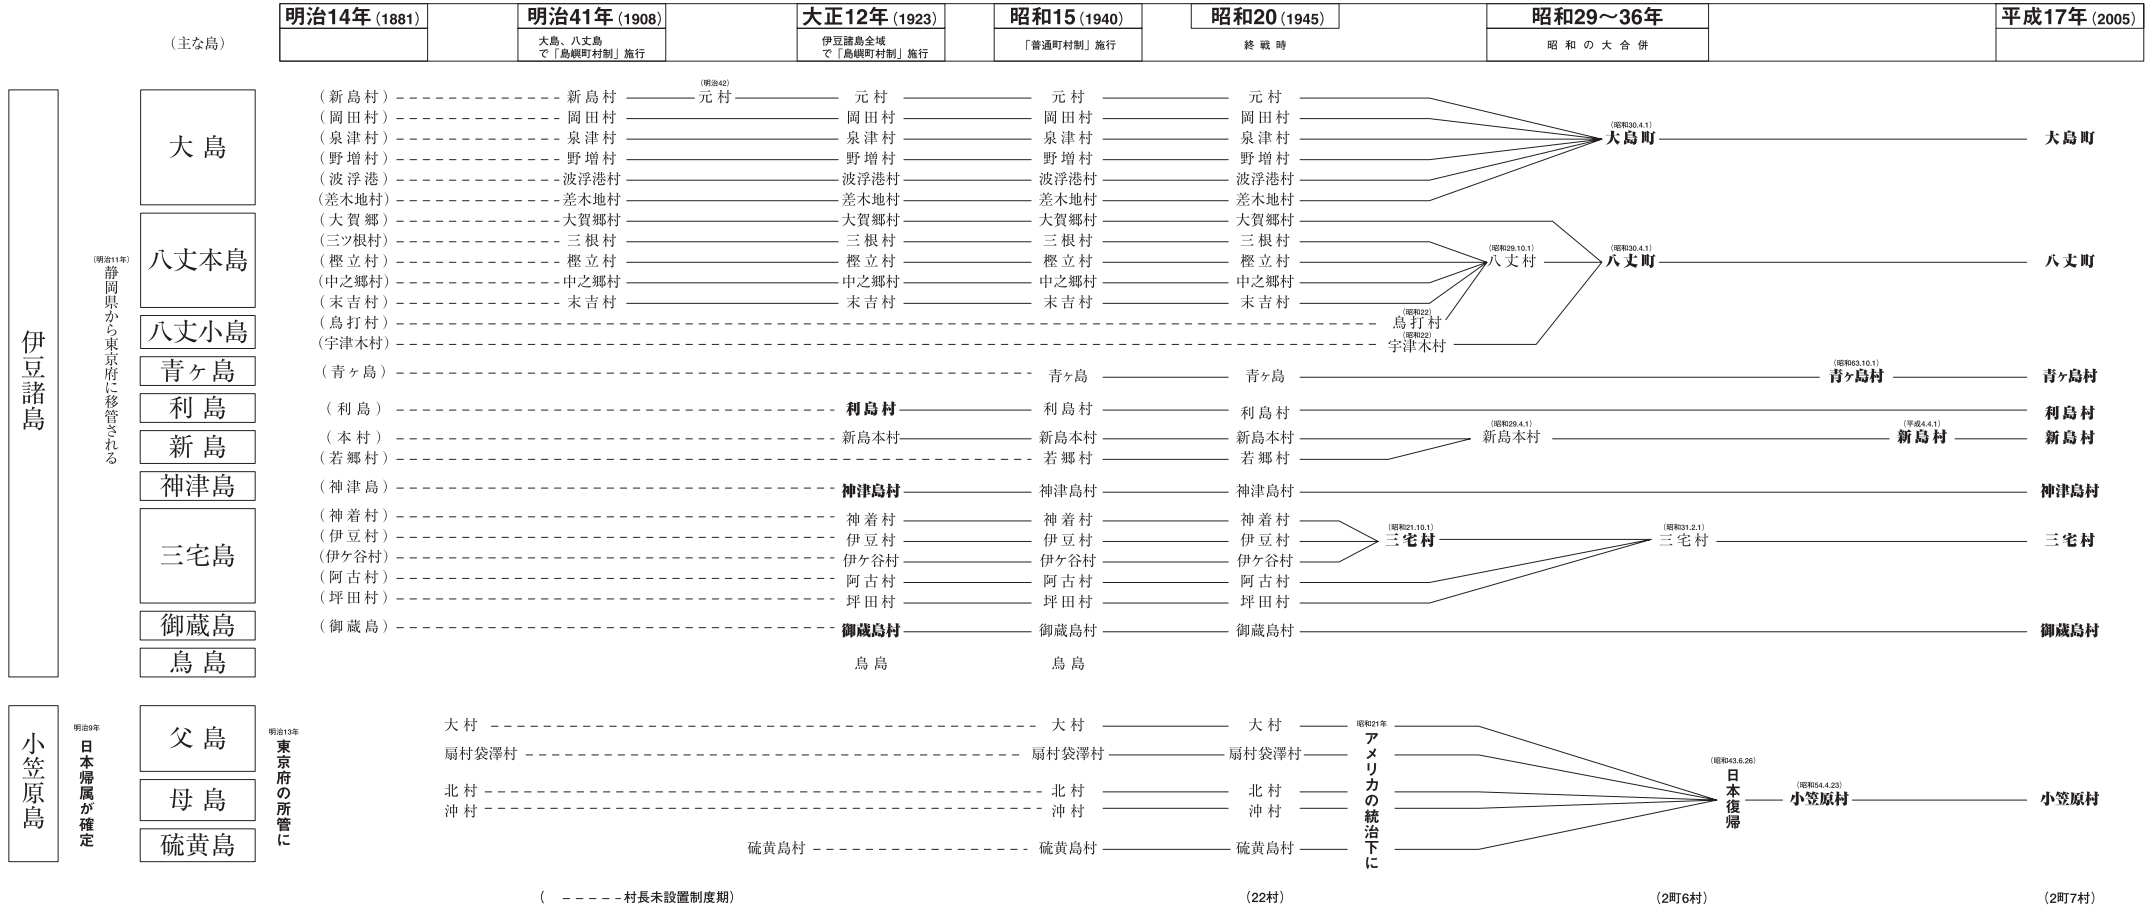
| （主な島） | 明治14年(1881) | 明治41年(1908) | 大正12年(1923) | 昭和15(1940) | 昭和20(1945) | 昭和29〜36年 | 平成17年(2005) |
|---|---|---|---|---|---|---|---|
| | | 大島、八丈島で「島嶼町村制」施行 | 伊豆諸島全域で「島嶼町村制」施行 | 「普通町村制」施行 | 終戦時 | 昭和の大合併 | |

伊豆諸島

(明治11年) 静岡県から東京府に移管される

大島
（新島村） 新島村 (明治42) 元村 元村 元村 元村
（岡田村） 岡田村 岡田村 岡田村 岡田村
（泉津村） 泉津村 泉津村 泉津村 泉津村
（野増村） 野増村 野増村 野増村 野増村
（波浮港） 波浮港村 波浮港村 波浮港村 波浮港村
（差木地村） 差木地村 差木地村 差木地村 差木地村
(昭和30.4.1) 大島町 大島町

八丈本島
（大賀郷） 大賀郷村 大賀郷村 大賀郷村 大賀郷村
（三ツ根村） 三根村 三根村 三根村 三根村
（樫立村） 樫立村 樫立村 樫立村 樫立村
（中之郷村） 中之郷村 中之郷村 中之郷村 中之郷村
（末吉村） 末吉村 末吉村 末吉村 末吉村
(昭和29.10.1) 八丈村
八丈小島
（鳥打村） (昭和22) 鳥打村
（宇津木村） (昭和22) 宇津木村
(昭和30.4.1) 八丈町 八丈町

青ヶ島
（青ヶ島） 青ヶ島 青ヶ島 (昭和63.10.1) 青ヶ島村 青ヶ島村

利島
（利島） 利島村 利島村 利島村 利島村

新島
（本村） 新島本村 新島本村 新島本村
（若郷村） 若郷村 若郷村
(昭和29.4.1) 新島本村 (平成4.4.1) 新島村 新島村

神津島
（神津島） 神津島村 神津島村 神津島村 神津島村

三宅島
（神着村） 神着村 神着村 神着村
（伊豆村） 伊豆村 伊豆村 伊豆村
（伊ケ谷村） 伊ケ谷村 伊ケ谷村 伊ケ谷村
（阿古村） 阿古村 阿古村 阿古村
（坪田村） 坪田村 坪田村 坪田村
(昭和21.10.1) 三宅村 (昭和31.2.1) 三宅村 三宅村

御蔵島
（御蔵島） 御蔵島村 御蔵島村 御蔵島村 御蔵島村

鳥島
鳥島 鳥島

小笠原島

明治9年 日本帰属が確定

明治13年 東京府の所管に

父島
大村 大村 大村
扇村袋澤村 扇村袋澤村 扇村袋澤村
母島
北村 北村 北村
沖村 沖村 沖村
硫黄島
硫黄島村 硫黄島村 硫黄島村

昭和21年 アメリカの統治下に

(昭和43.6.26) 日本復帰 (昭和54.4.23) 小笠原村 小笠原村

（-----村長未設置制度期）　(22村)　(2町6村)　(2町7村)